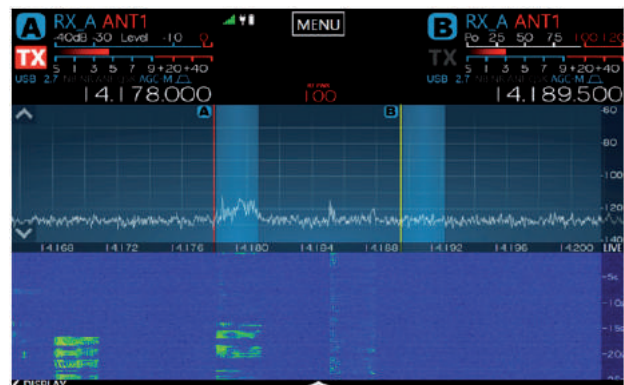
A RX_A ANT1
-40dB -30 Level -10 0
TX
S 1 3 5 7 9 +20 +40
USB 2.7 NB NR ANF DX AGC-M
14.178.000

MENU

100

B RX_A ANT1
Po 25 50 75 100 120
TX
S 1 3 5 7 9 +20 +40
USB 2.7 NB NR ANF DX AGC-M
14.189.500

A
B
-60
-80
-100
-120
-140
14.168
14.172
14.176
14.180
14.184
14.188
14.192
14.196
14.200
LIVE
-5s
-10s
-15s
-20s
-25s
DISPLAY